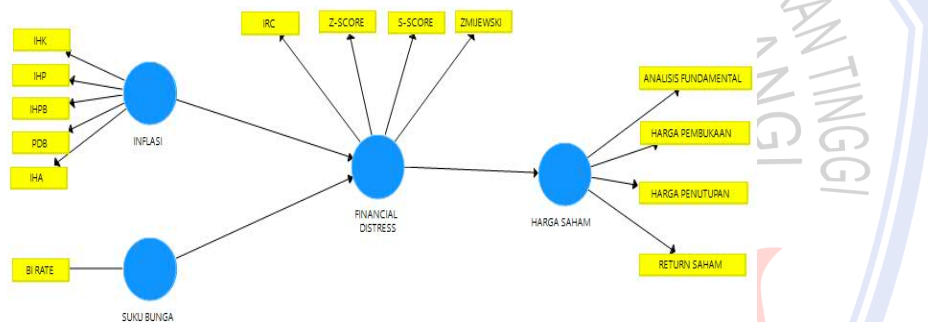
IHK

IHP

IHPB

PDB

IHA

INFLASI

BI RATE

SUKU BUNGA

IRC

Z-SCORE

S-SCORE

ZMIJEWSKI

FINANCIAL DISTRESS

HARGA SAHAM

ANALISIS FUNDAMENTAL

HARGA PEMBUKAAN

HARGA PENUTUPAN

RETURN SAHAM

AN TINGGI
NGI